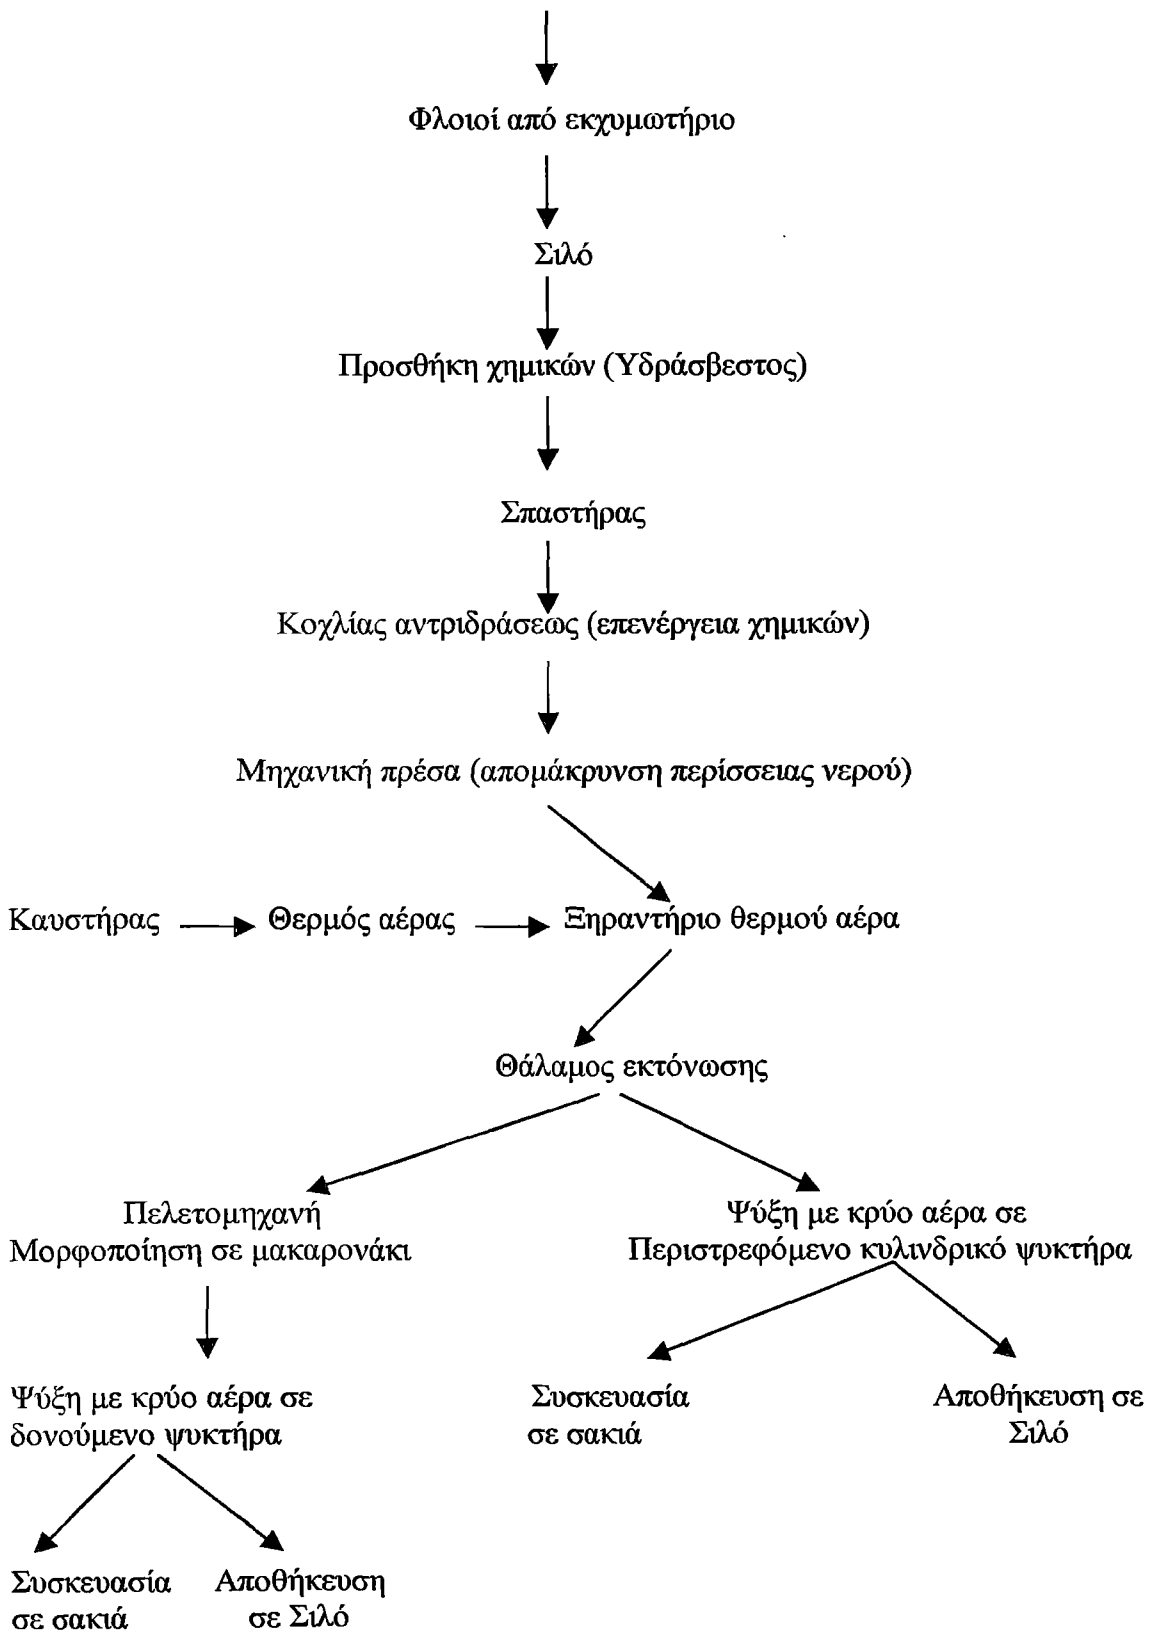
Φλοιοί από εκχυμωτήριο

Σιλό

Προσθήκη χημικών (Υδράσβεστος)

Σπαστήρας

Κοχλίας αντριδράσεως (επενέργεια χημικών)

Μηχανική πρέσα (απομάκρυνση περίσσειας νερού)

Καυστήρας

Θερμός αέρας

Ξηραντήριο θερμού αέρα

Θάλαμος εκτόνωσης

Πελετομηχανή
Μορφοποίηση σε μακαρονάκι

Ψύξη με κρύο αέρα σε
δονούμενο ψυκτήρα

Συσκευασία
σε σακιά

Αποθήκευση
σε Σιλό

Ψύξη με κρύο αέρα σε
Περιστρεφόμενο κυλινδρικό ψυκτήρα

Συσκευασία
σε σακιά

Αποθήκευση σε
Σιλό